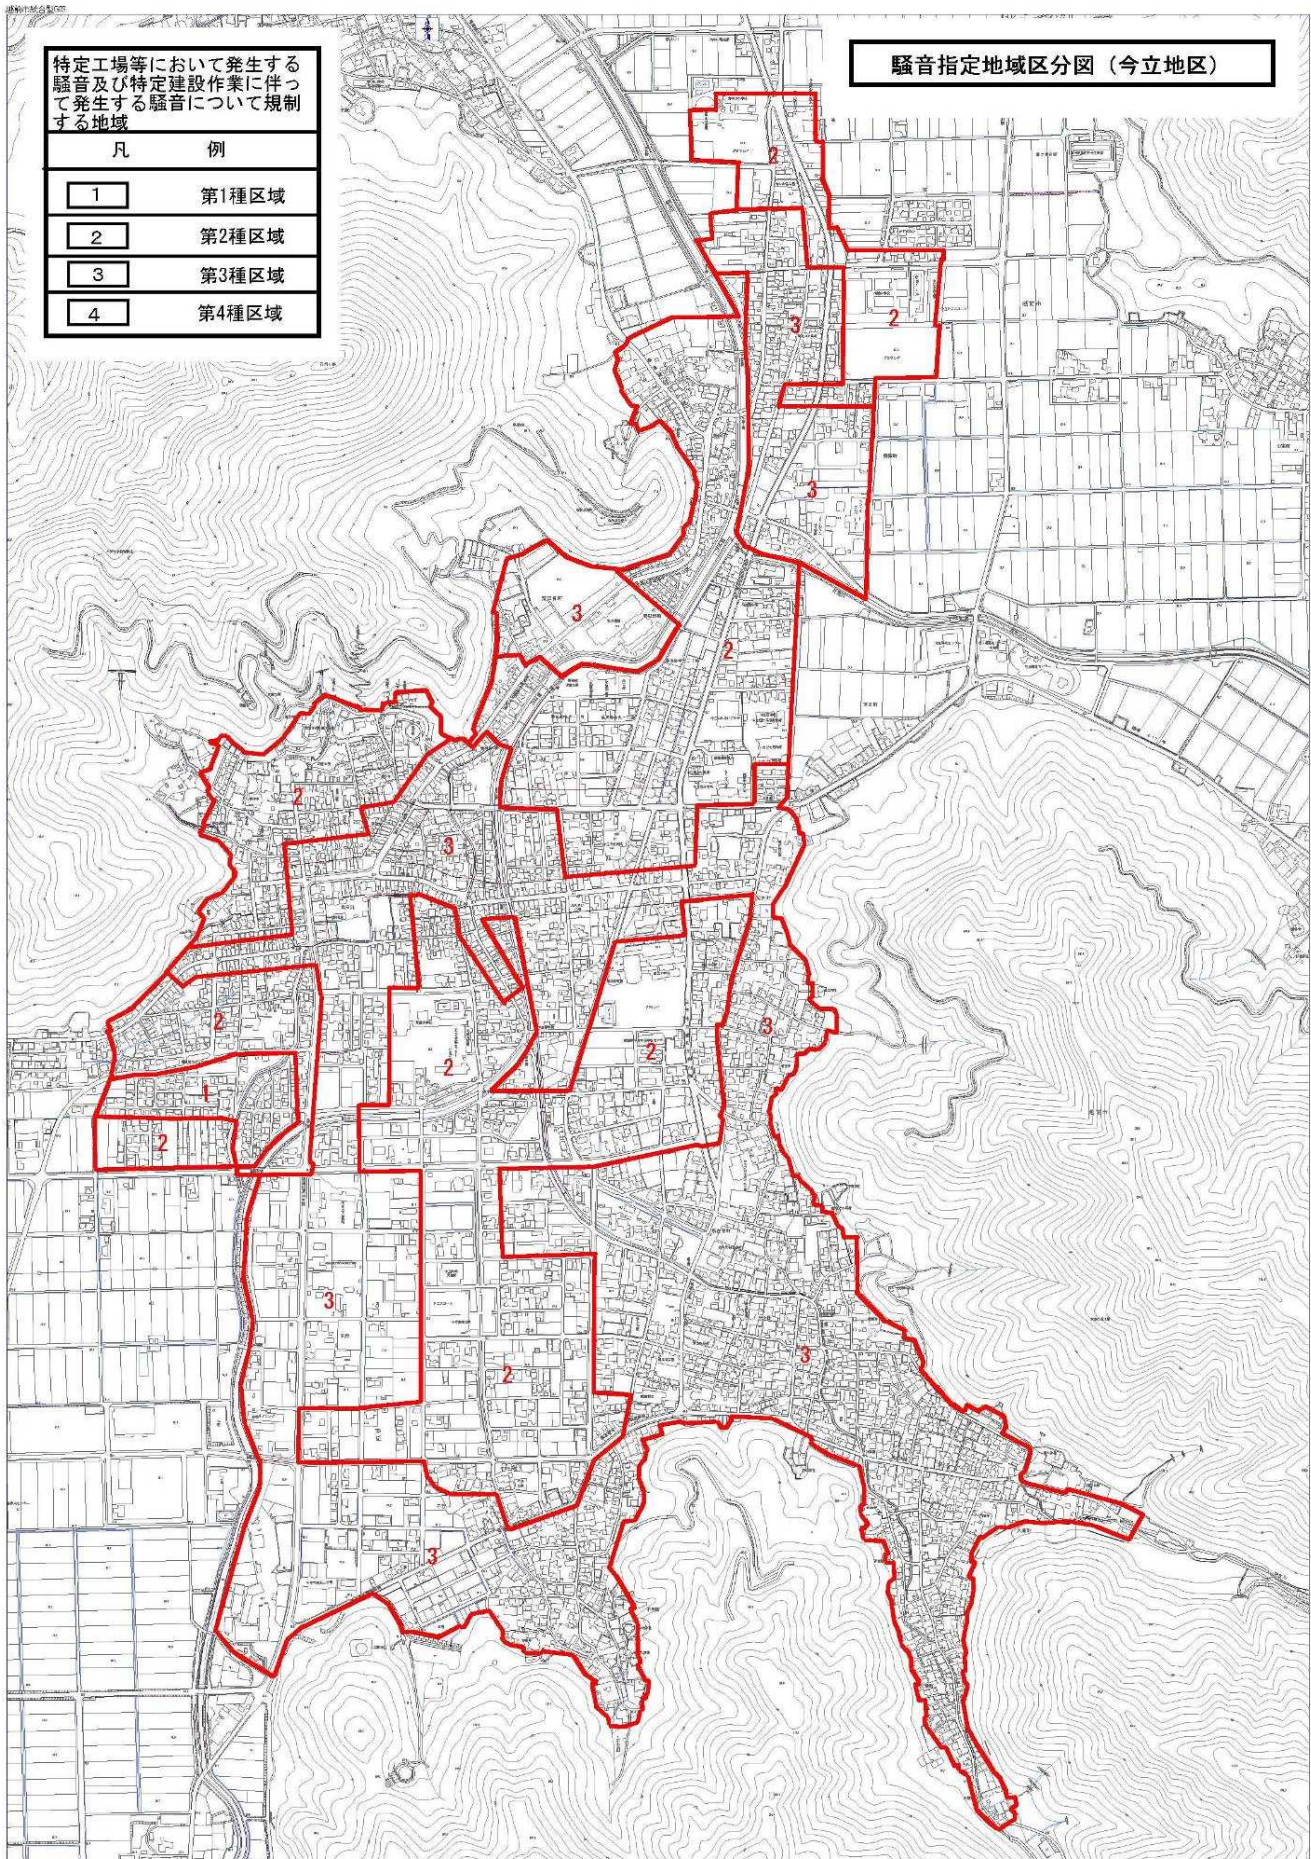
騒音指定地域区分図（今立地区）

特定工場等において発生する騒音及び特定建設作業に伴って発生する騒音について規制する地域

| 凡 | 例 |
|---|---|
| 1 | 第1種区域 |
| 2 | 第2種区域 |
| 3 | 第3種区域 |
| 4 | 第4種区域 |

2
3
2
3
3
2
2
3
2
2
3
2
1
2
2
3
2
3
3
3